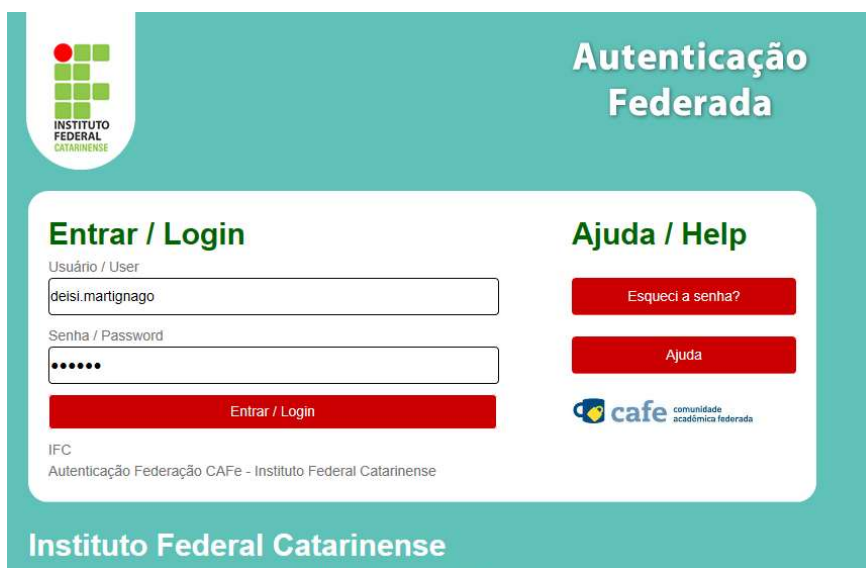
INSTITUTO FEDERAL CATARINENSE

Autenticação Federada

Entrar / Login

Usuário / User

deisi.martignago

Senha / Password

••••••

Entrar / Login

IFC

Autenticação Federação CAFe - Instituto Federal Catarinense

Ajuda / Help

Esqueci a senha?

Ajuda

cafe comunidade acadêmica federada

Instituto Federal Catarinense